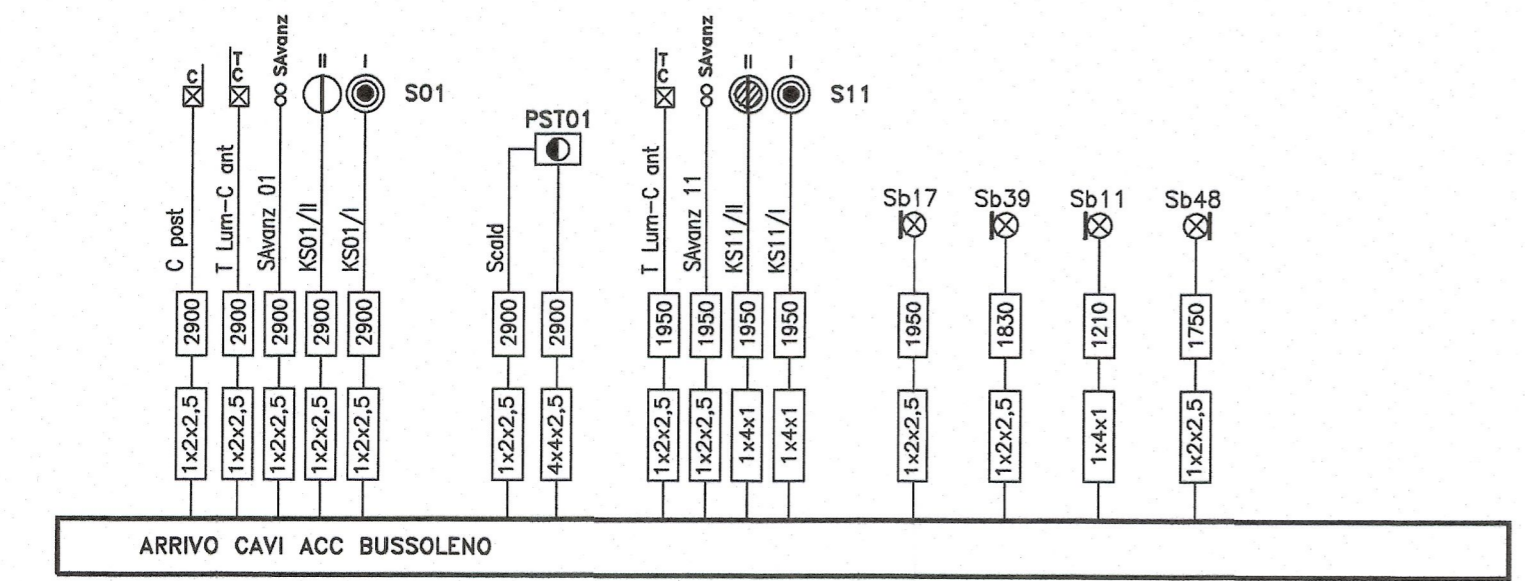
C
C-T
SAvanz
II
I
S01

PST01

C-T
SAvanz
II
I
S11

C post
T Lum-C ant
SAvanz 01
KS01/II
KS01/I

Scald

T Lum-C ant
SAvanz 11
KS11/II
KS11/I

Sb17
Sb39
Sb11
Sb48

2900
2900
2900
2900
2900

2900
2900

1950
1950
1950
1950

1950
1830
1210
1750

1x2x2,5
1x2x2,5
1x2x2,5
1x2x2,5
1x2x2,5

1x2x2,5
4x4x2,5

1x2x2,5
1x2x2,5
1x4x1
1x4x1

1x2x2,5
1x2x2,5
1x4x1
1x2x2,5

ARRIVO CAVI ACC BUSSOLENO